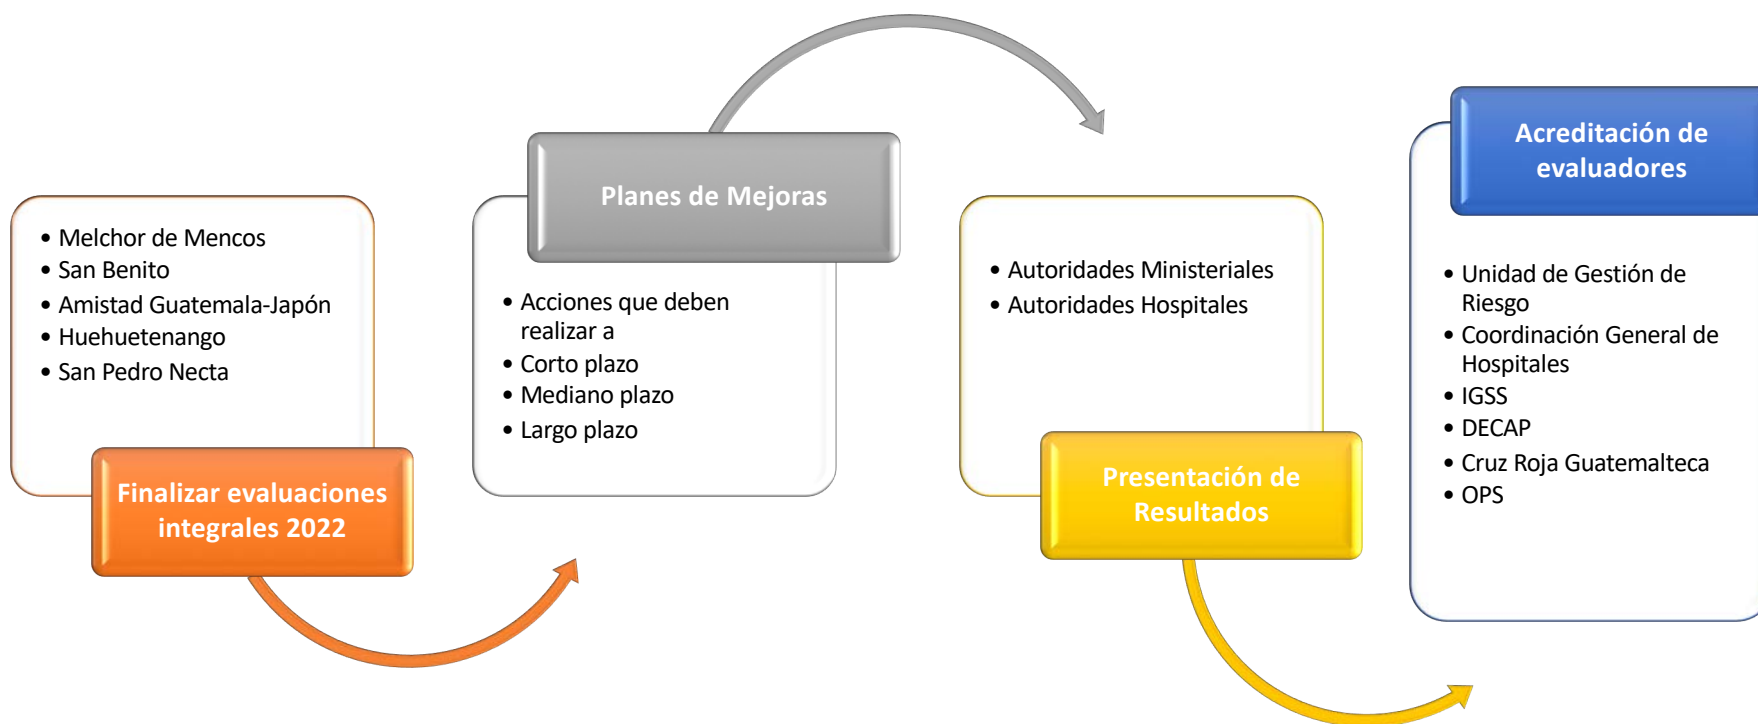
- Melchor de Mencos
- San Benito
- Amistad Guatemala-Japón
- Huehuetenango
- San Pedro Necta

Finalizar evaluaciones integrales 2022

Planes de Mejoras

- Acciones que deben realizar a
- Corto plazo
- Mediano plazo
- Largo plazo

- Autoridades Ministeriales
- Autoridades Hospitales

Presentación de Resultados

Acreditación de evaluadores

- Unidad de Gestión de Riesgo
- Coordinación General de Hospitales
- IGSS
- DECAP
- Cruz Roja Guatemalteca
- OPS